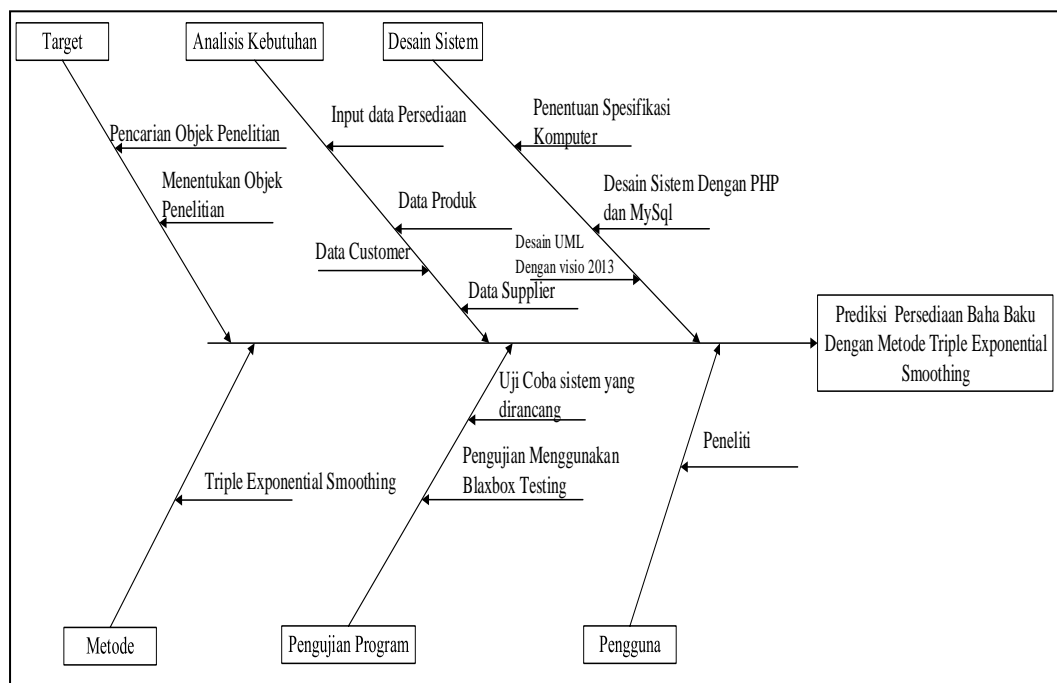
Target

Analisis Kebutuhan

Desain Sistem

Pencarian Objek Penelitian

Menentukan Objek Penelitian

Input data Persediaan

Data Produk

Data Customer

Data Supplier

Penentuan Spesifikasi Komputer

Desain Sistem Dengan PHP dan MySql

Desain UML Dengan visio 2013

Prediksi Persediaan Baha Baku Dengan Metode Triple Exponential Smoothing

Triple Exponential Smoothing

Uji Coba sistem yang dirancang

Pengujian Menggunakan Blaxbox Testing

Peneliti

Metode

Pengujian Program

Pengguna